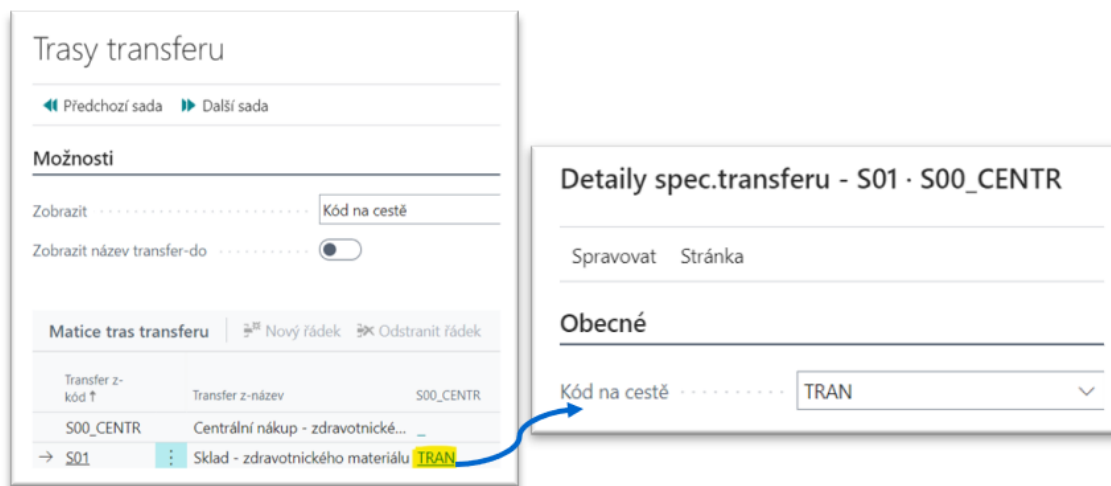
Trasy transferu

Předchozí sada Další sada

Možnosti

Zobrazit Kód na cestě

Zobrazit název transfer-do

Matice tras transferu Nový řádek Odstranit řádek

| Transfer z-kód ↑ | Transfer z-název | S00_CENTR |
|---|---|---|
| S00_CENTR | Centrální nákup - zdravotnické... | _ |
| → S01 | Sklad - zdravotnického materiálu | TRAN |

Detaily spec.transferu - S01 · S00_CENTR

Spravovat Stránka

Obecné

Kód na cestě TRAN